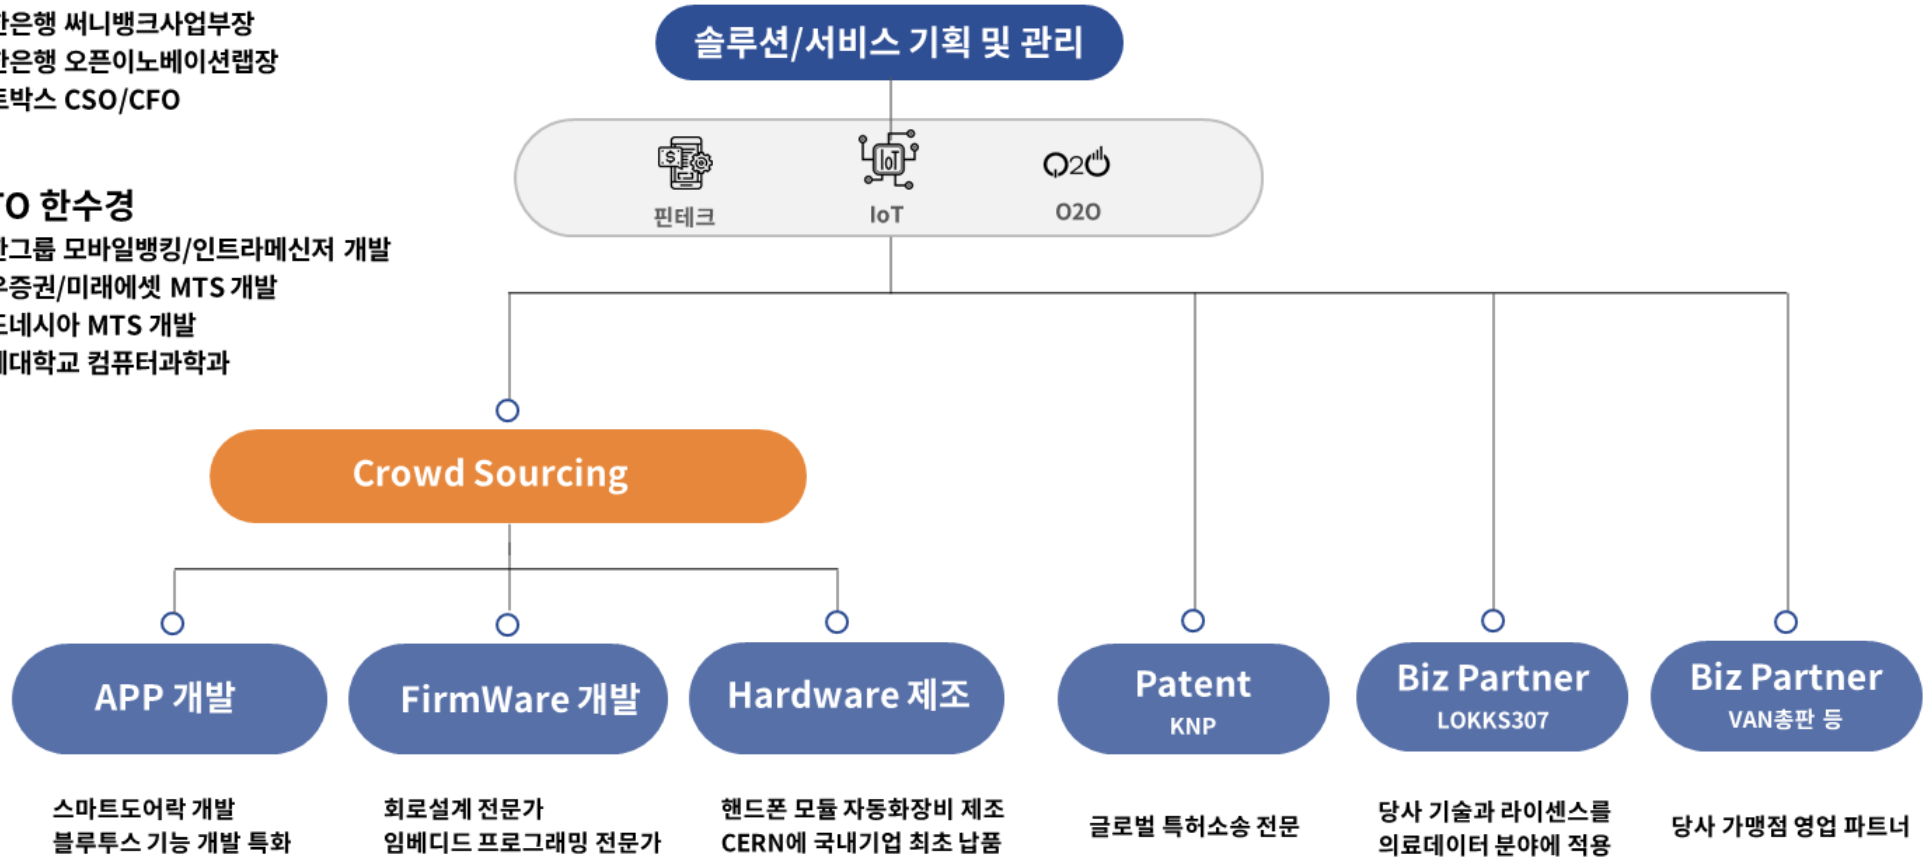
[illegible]한은행 써니뱅크사업부장
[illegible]한은행 오픈이노베이션랩장
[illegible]트박스 CSO/CFO

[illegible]TO 한수경
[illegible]한그룹 모바일뱅킹/인트라메신저 개발
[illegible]증권/미래에셋 MTS 개발
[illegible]도네시아 MTS 개발
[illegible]대학교 컴퓨터과학과

솔루션/서비스 기획 및 관리

핀테크

IoT

O2O

Crowd Sourcing

APP 개발

스마트도어락 개발
블루투스 기능 개발 특화

FirmWare 개발

회로설계 전문가
임베디드 프로그래밍 전문가

Hardware 제조

핸드폰 모듈 자동화장비 제조
CERN에 국내기업 최초 납품

Patent
KNP

글로벌 특허소송 전문

Biz Partner
LOKKS307

당사 기술과 라이센스를
의료데이터 분야에 적용

Biz Partner
VAN총판 등

당사 가맹점 영업 파트너